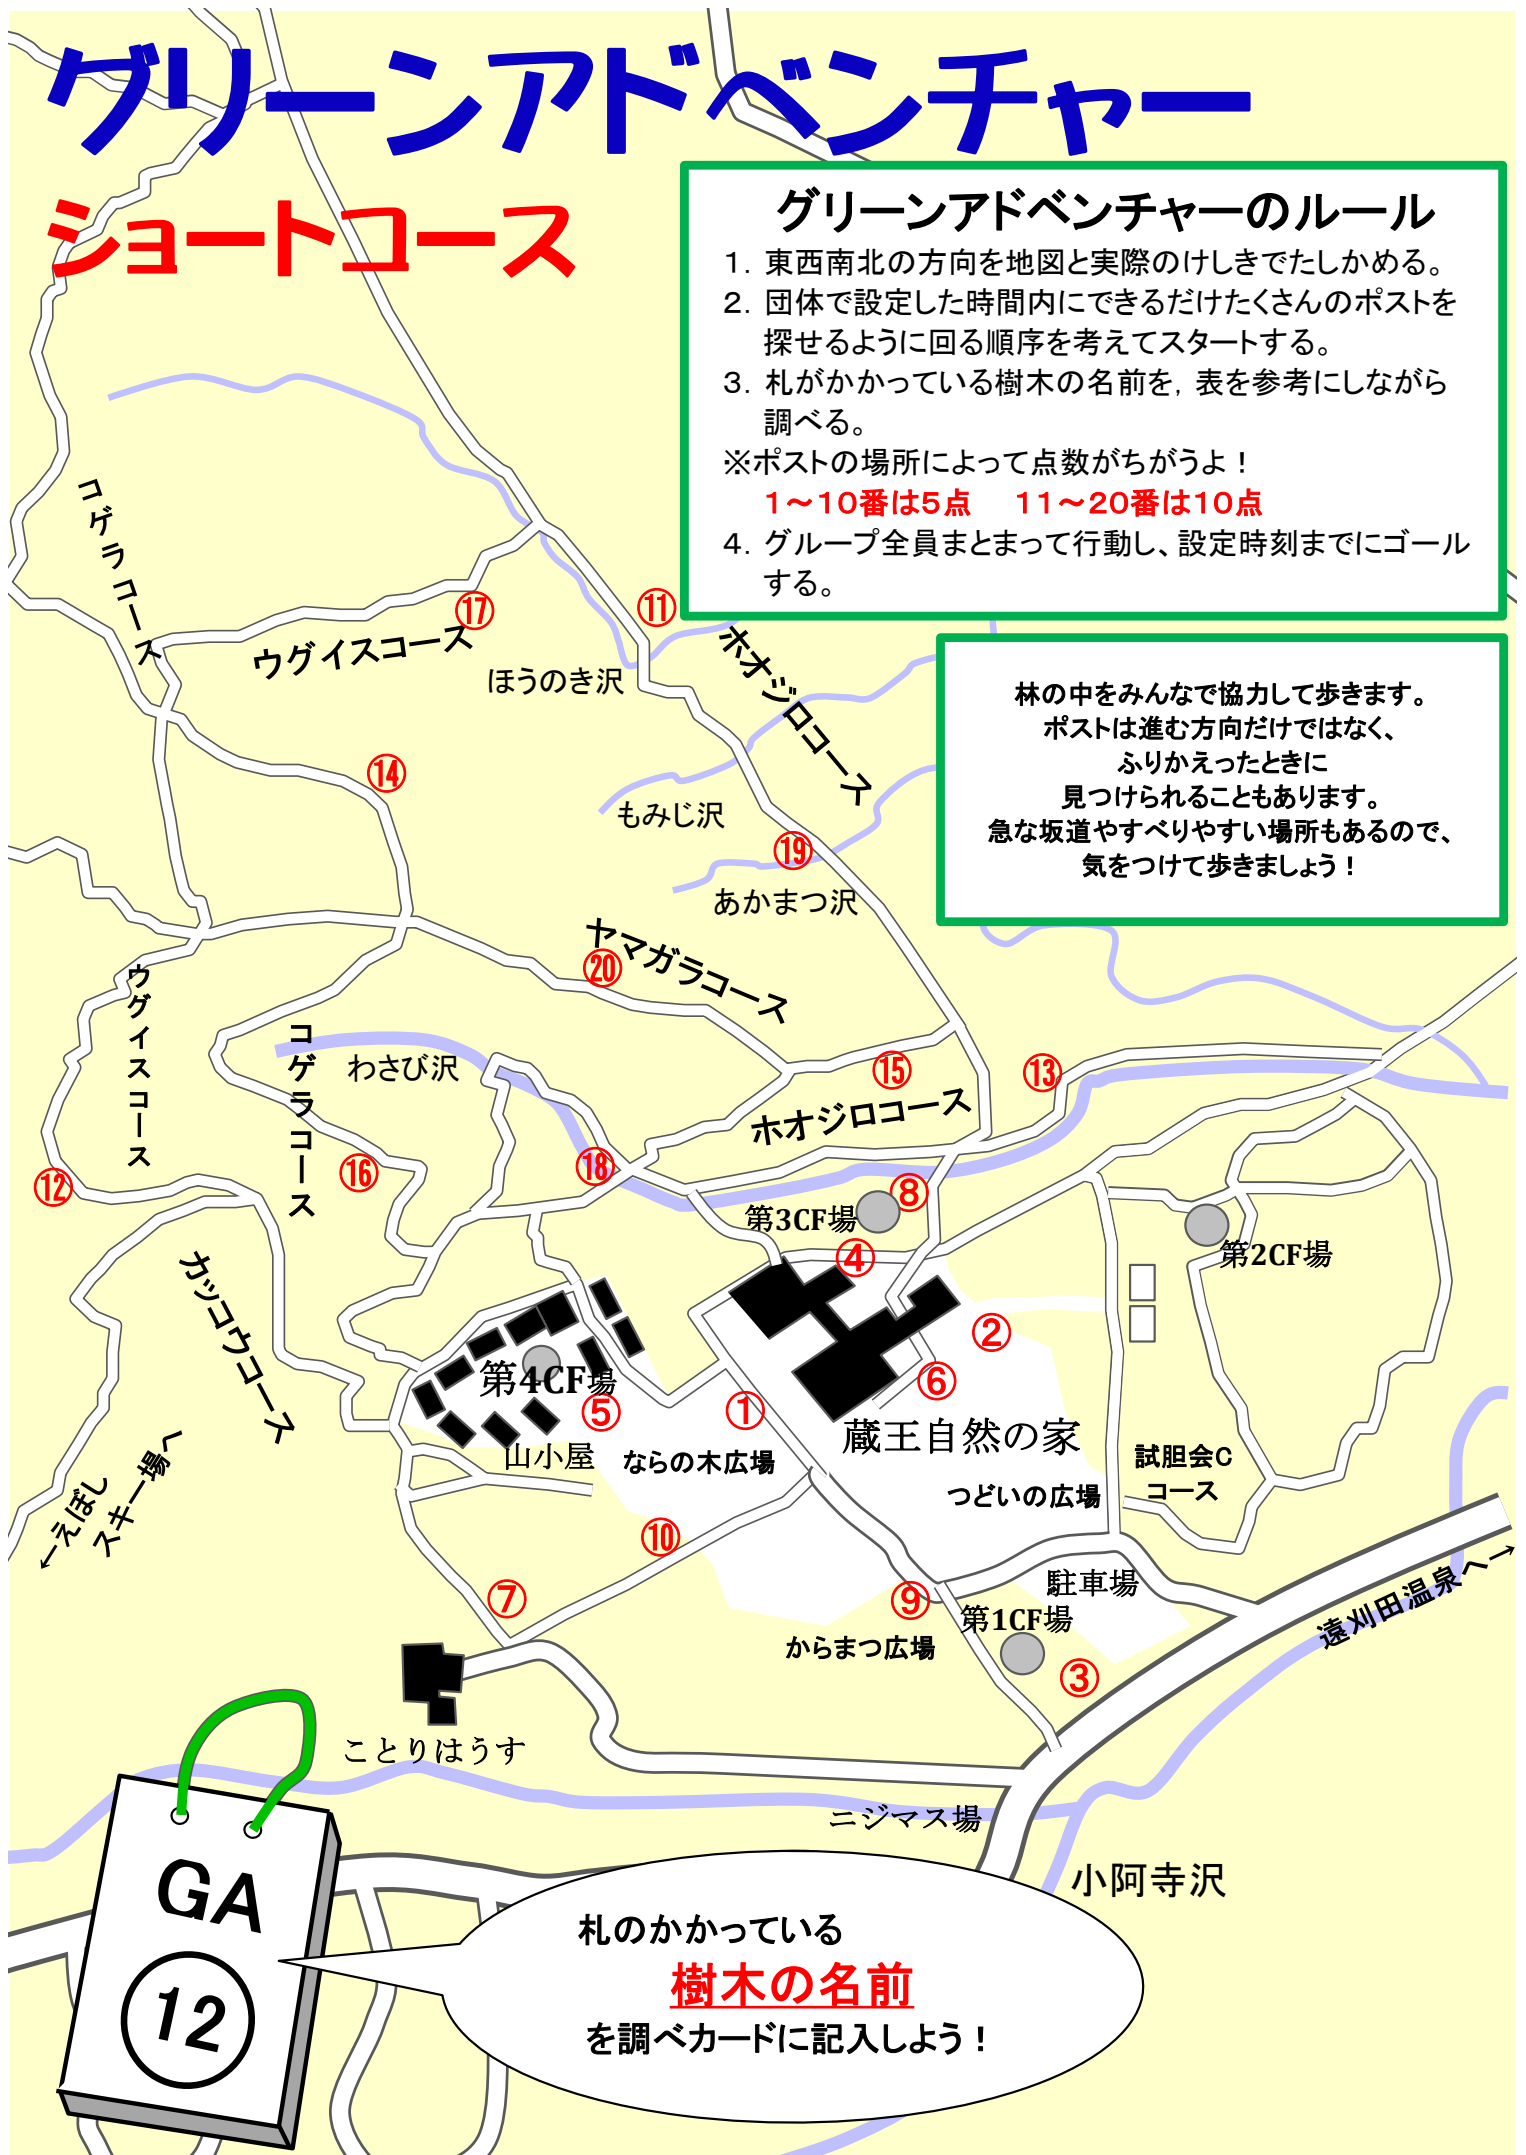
グリーンアドベンチャー

ショートコース

グリーンアドベンチャーのルール

1. 東西南北の方向を地図と実際のけしきでたしかめる。
2. 団体で設定した時間内にできるだけたくさんのポストを探せるように回る順序を考えてスタートする。
3. 札がかかっている樹木の名前を，表を参考にしながら調べる。
※ポストの場所によって点数がちがうよ！
1～10番は5点　11～20番は10点
4. グループ全員まとまって行動し、設定時刻までにゴールする。

林の中をみんなで協力して歩きます。
ポストは進む方向だけではなく、
ふりかえったときに
見つけられることもあります。
急な坂道やすべりやすい場所もあるので、
気をつけて歩きましょう！

コゲラコース
⑰
ウグイスコース
ほうのき沢
⑪
ホオジロコース
⑭
もみじ沢
⑲
あかまつ沢
ヤマガラコース
⑳
ウグイスコース
コゲラコース
わさび沢
⑮
⑬
ホオジロコース
⑫
⑯
⑱
⑧
第3CF場
④
第2CF場
カッコウコース
②
第4CF場
⑥
⑤
①
蔵王自然の家
山小屋
ならの木広場
試胆会C
コース
つどいの広場
←えぼし
スキー場へ
⑩
駐車場
⑦
⑨
第1CF場
からまつ広場
③
遠刈田温泉へ→
ことりはうす
ニジマス場
小阿寺沢
GA
12
札のかかっている
樹木の名前
を調べカードに記入しよう！